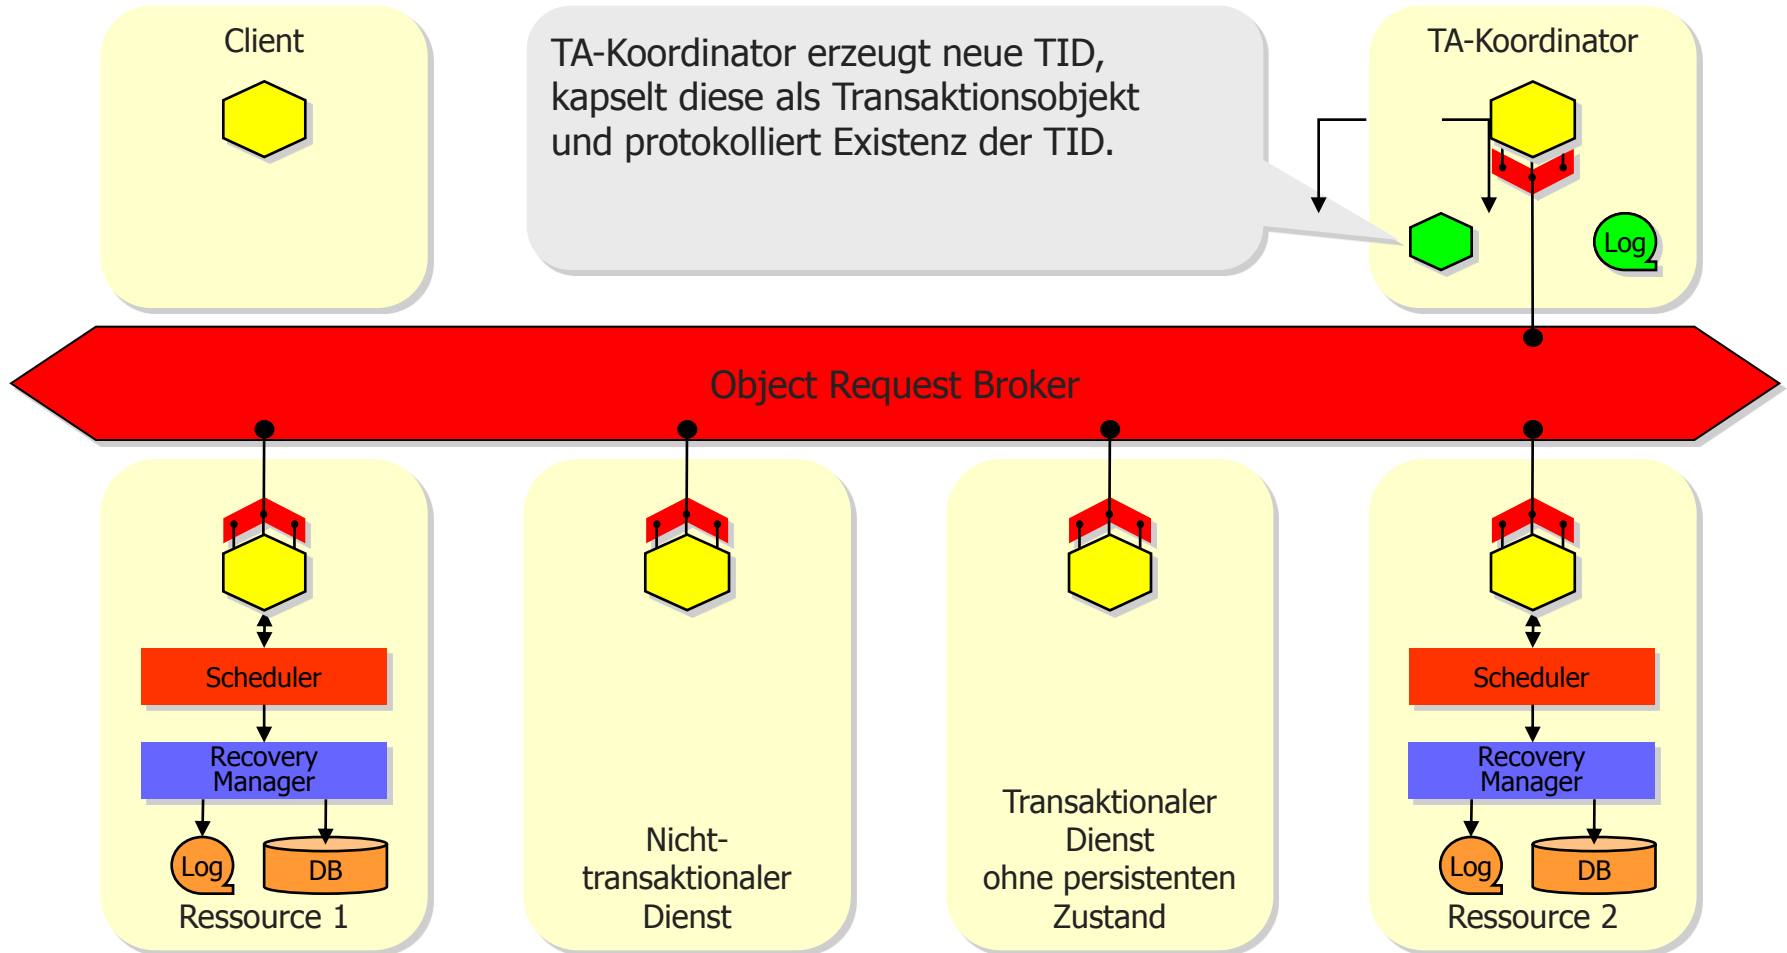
Client

TA-Koordinator erzeugt neue TID, kapselt diese als Transaktionsobjekt und protokolliert Existenz der TID.

TA-Koordinator

Log

Object Request Broker

Scheduler

Recovery Manager

Log

DB

Ressource 1

Nicht-transaktionaler Dienst

Transaktionaler Dienst ohne persistenten Zustand

Scheduler

Recovery Manager

Log

DB

Ressource 2